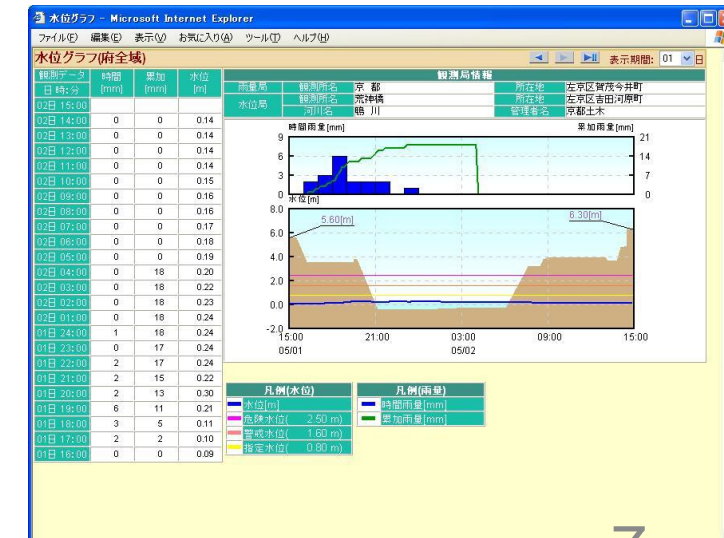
水位グラフ - Microsoft Internet Explorer

ファイル(F) 編集(E) 表示(V) お気に入り(A) ツール(T) ヘルプ(H)

水位グラフ(府全域)

表示期間: 01 日

| 観測データ 日 時:分 | 時間 [mm] | 累加 [mm] | 水位 [m] |
|---|---|---|---|
| 02日 15:00 | | | |
| 02日 14:00 | 0 | 0 | 0.14 |
| 02日 13:00 | 0 | 0 | 0.14 |
| 02日 12:00 | 0 | 0 | 0.14 |
| 02日 11:00 | 0 | 0 | 0.14 |
| 02日 10:00 | 0 | 0 | 0.15 |
| 02日 09:00 | 0 | 0 | 0.16 |
| 02日 08:00 | 0 | 0 | 0.16 |
| 02日 07:00 | 0 | 0 | 0.17 |
| 02日 06:00 | 0 | 0 | 0.18 |
| 02日 05:00 | 0 | 0 | 0.19 |
| 02日 04:00 | 0 | 18 | 0.20 |
| 02日 03:00 | 0 | 18 | 0.22 |
| 02日 02:00 | 0 | 18 | 0.23 |
| 02日 01:00 | 0 | 18 | 0.24 |
| 01日 24:00 | 1 | 18 | 0.24 |
| 01日 23:00 | 0 | 17 | 0.24 |
| 01日 22:00 | 2 | 17 | 0.24 |
| 01日 21:00 | 2 | 15 | 0.22 |
| 01日 20:00 | 2 | 13 | 0.30 |
| 01日 19:00 | 6 | 11 | 0.21 |
| 01日 18:00 | 3 | 5 | 0.11 |
| 01日 17:00 | 2 | 2 | 0.10 |
| 01日 16:00 | 0 | 0 | 0.09 |

観測局情報

| 雨量局 | 観測所名 | 京 都 | 所在地 | 左京区賀茂今井町 |
|---|---|---|---|---|
| 水位局 | 観測所名 | 荒神橋 | 所在地 | 左京区吉田河原町 |
| | 河川名 | 鴨 川 | 管理者名 | 京都土木 |

時間雨量[mm]
累加雨量[mm]
9 6 3 0
21 14 7 0
水位[m]
8.0 6.0 4.0 2.0 0.0 -2.0
5.60[m]
6.30[m]
15:00 21:00 03:00 09:00 15:00
05/01 05/02

凡例(水位)
水位[m]
危険水位( 2.50 m)
警戒水位( 1.60 m)
指定水位( 0.80 m)

凡例(雨量)
時間雨量[mm]
累加雨量[mm]